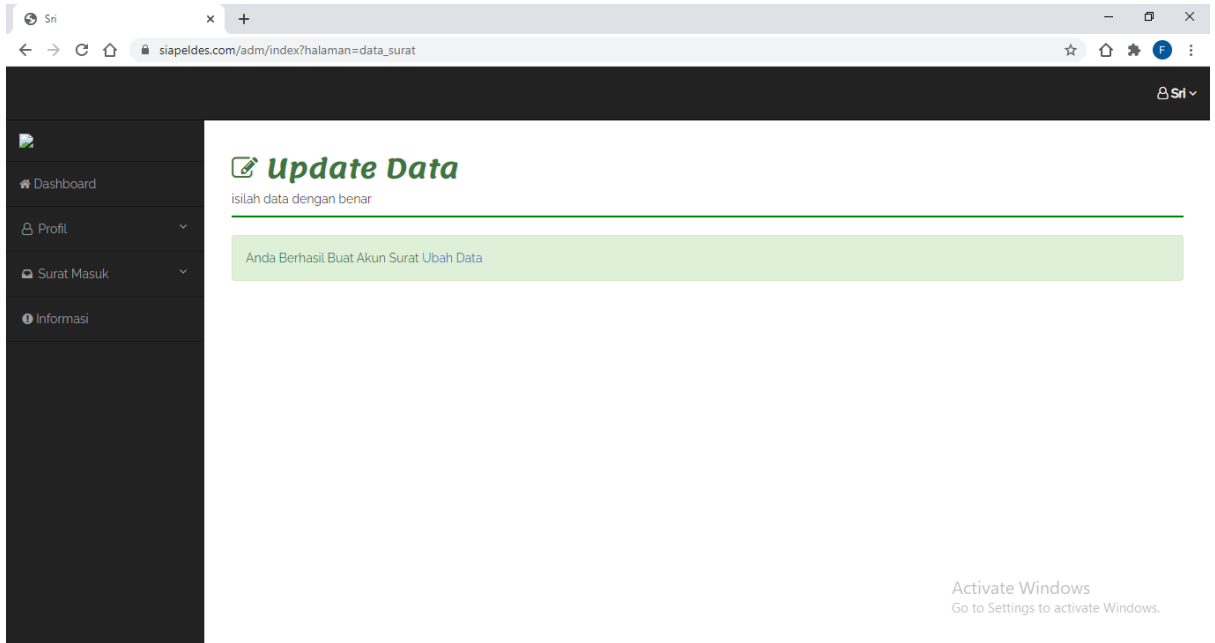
Sri

siapeldes.com/adm/index?halaman=data_surat

F

Sri

Dashboard

Profil

Surat Masuk

Informasi

Update Data

isilah data dengan benar

Anda Berhasil Buat Akun Surat Ubah Data

Activate Windows
Go to Settings to activate Windows.